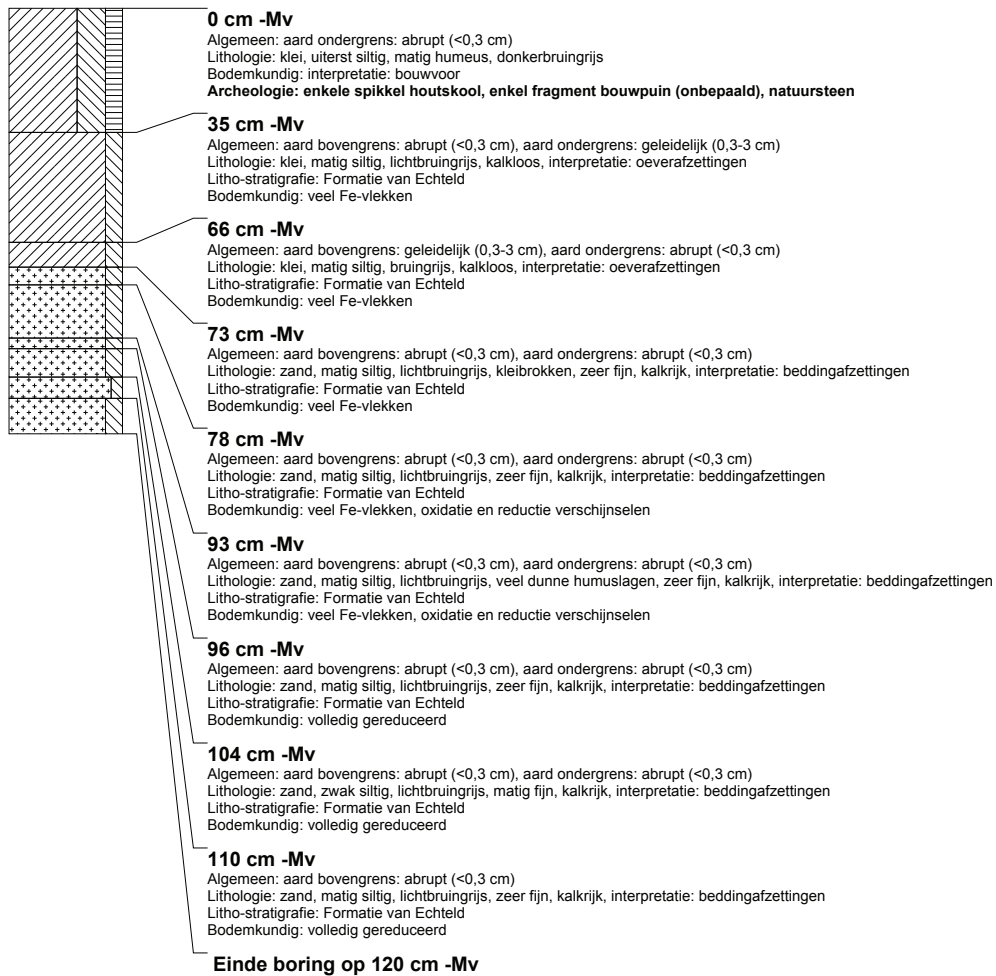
**0 cm -Mv**
Algemeen: aard ondergrens: abrupt (<0,3 cm)
Lithologie: klei, uiterst siltig, matig humeus, donkerbruingrijs
Bodemkundig: interpretatie: bouwvoor
**Archeologie: enkele spikkel houtskool, enkel fragment bouwpuin (onbepaald), natuursteen**

**35 cm -Mv**
Algemeen: aard bovengrens: abrupt (<0,3 cm), aard ondergrens: geleidelijk (0,3-3 cm)
Lithologie: klei, matig siltig, lichtbruingrijs, kalkloos, interpretatie: oeverafzettingen
Litho-stratigrafie: Formatie van Echteld
Bodemkundig: veel Fe-vlekken

**66 cm -Mv**
Algemeen: aard bovengrens: geleidelijk (0,3-3 cm), aard ondergrens: abrupt (<0,3 cm)
Lithologie: klei, matig siltig, bruingrijs, kalkloos, interpretatie: oeverafzettingen
Litho-stratigrafie: Formatie van Echteld
Bodemkundig: veel Fe-vlekken

**73 cm -Mv**
Algemeen: aard bovengrens: abrupt (<0,3 cm), aard ondergrens: abrupt (<0,3 cm)
Lithologie: zand, matig siltig, lichtbruingrijs, kleibrokken, zeer fijn, kalkrijk, interpretatie: beddingafzettingen
Litho-stratigrafie: Formatie van Echteld
Bodemkundig: veel Fe-vlekken

**78 cm -Mv**
Algemeen: aard bovengrens: abrupt (<0,3 cm), aard ondergrens: abrupt (<0,3 cm)
Lithologie: zand, matig siltig, lichtbruingrijs, zeer fijn, kalkrijk, interpretatie: beddingafzettingen
Litho-stratigrafie: Formatie van Echteld
Bodemkundig: veel Fe-vlekken, oxidatie en reductie verschijnselen

**93 cm -Mv**
Algemeen: aard bovengrens: abrupt (<0,3 cm), aard ondergrens: abrupt (<0,3 cm)
Lithologie: zand, matig siltig, lichtbruingrijs, veel dunne humuslagen, zeer fijn, kalkrijk, interpretatie: beddingafzettingen
Litho-stratigrafie: Formatie van Echteld
Bodemkundig: veel Fe-vlekken, oxidatie en reductie verschijnselen

**96 cm -Mv**
Algemeen: aard bovengrens: abrupt (<0,3 cm), aard ondergrens: abrupt (<0,3 cm)
Lithologie: zand, matig siltig, lichtbruingrijs, zeer fijn, kalkrijk, interpretatie: beddingafzettingen
Litho-stratigrafie: Formatie van Echteld
Bodemkundig: volledig gereduceerd

**104 cm -Mv**
Algemeen: aard bovengrens: abrupt (<0,3 cm), aard ondergrens: abrupt (<0,3 cm)
Lithologie: zand, zwak siltig, lichtbruingrijs, matig fijn, kalkrijk, interpretatie: beddingafzettingen
Litho-stratigrafie: Formatie van Echteld
Bodemkundig: volledig gereduceerd

**110 cm -Mv**
Algemeen: aard bovengrens: abrupt (<0,3 cm)
Lithologie: zand, matig siltig, lichtbruingrijs, zeer fijn, kalkrijk, interpretatie: beddingafzettingen
Litho-stratigrafie: Formatie van Echteld
Bodemkundig: volledig gereduceerd

**Einde boring op 120 cm -Mv**